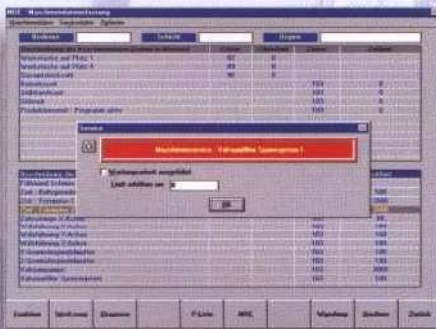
MDE - Maschinendatenerfassung
Bearbeiten Sonstiges Optionen
Bediener Schicht Gruppe
Beschreibung der Maschinendaten
Werkstücke auf Platz 1 92 0
Werkstücke auf Platz 2 89 0
Stromaufnahme 90 0
Schmierung 100 0
Kühlmittel 100 0
Ölstand 100 0
Produktionszeit 100 0
Hinweis
Maschinenservice - Fehlerhafter Spannsystem !
Wartungsarbeit ausgeführt
Limit erhöhen um: 0
OK
Beschreibung der
Fehlerhaft Schmierung 100
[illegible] 100
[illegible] 100
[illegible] 100
Wartung X-Achse 100 100
Wartung Y-Achse 100 100
Wartung Z-Achse 100 100
Wartung 2 Achse 100 100
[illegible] 100 100
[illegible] 100 100
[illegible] 100 1000
Fehlerhafter Spannsystem 100 100
Zeichen Speicher Stammen F-Liste MDE Wartung Ändern Zurück